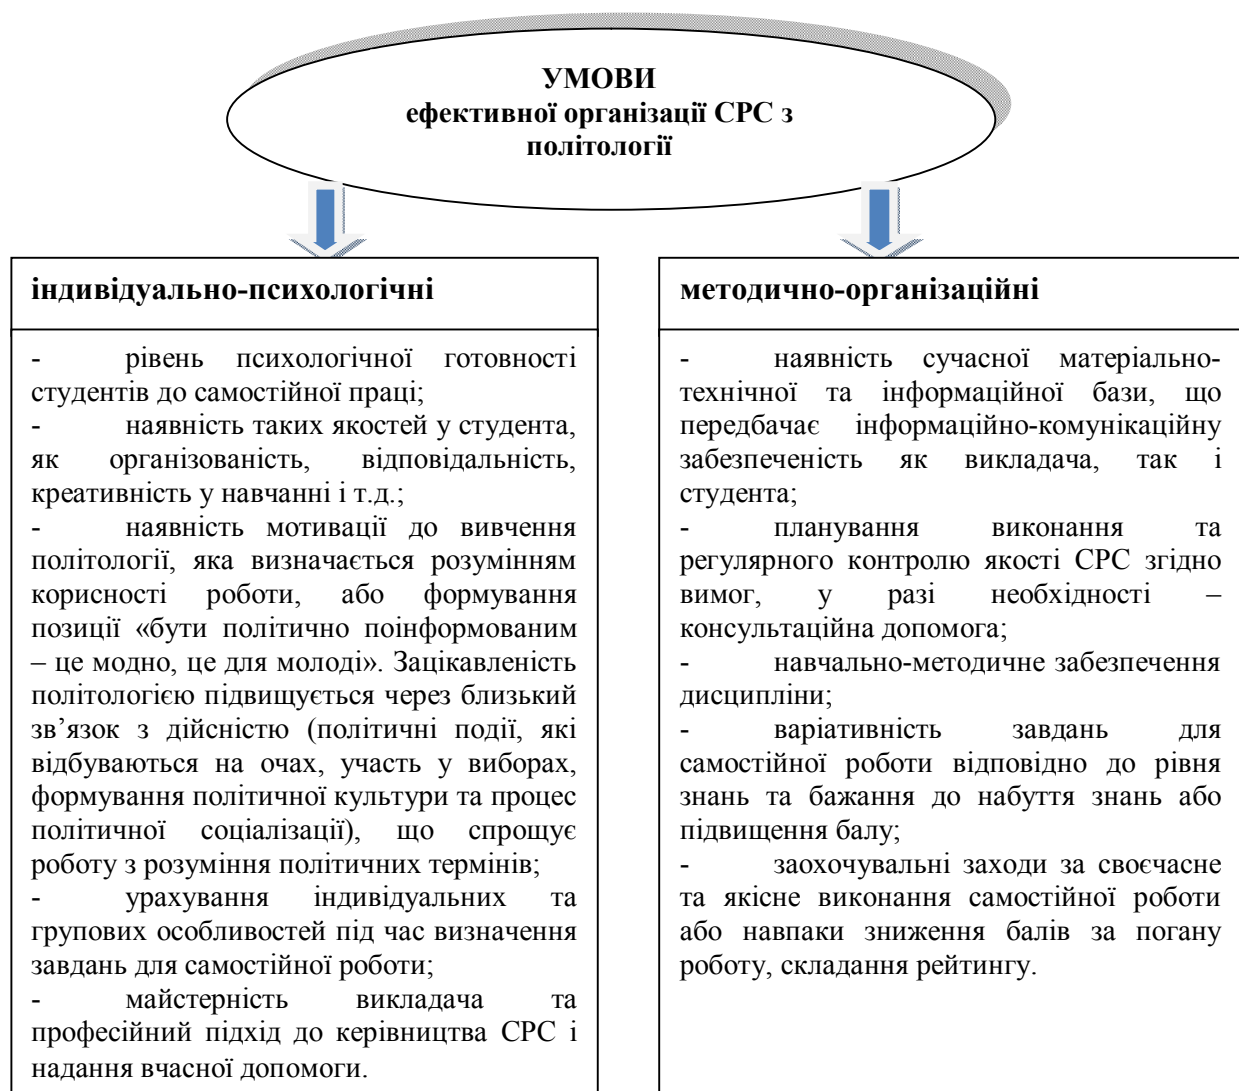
УМОВИ
ефективної організації СРС з політології

індивідуально-психологічні

- рівень психологічної готовності студентів до самостійної праці;
- наявність таких якостей у студента, як організованість, відповідальність, креативність у навчанні і т.д.;
- наявність мотивації до вивчення політології, яка визначається розумінням корисності роботи, або формування позиції «бути політично поінформованим – це модно, це для молоді». Зацікавленість політологією підвищується через близький зв'язок з дійсністю (політичні події, які відбуваються на очах, участь у виборах, формування політичної культури та процес політичної соціалізації), що спрощує роботу з розуміння політичних термінів;
- урахування індивідуальних та групових особливостей під час визначення завдань для самостійної роботи;
- майстерність викладача та професійний підхід до керівництва СРС і надання вчасної допомоги.

методично-організаційні

- наявність сучасної матеріально-технічної та інформаційної бази, що передбачає інформаційно-комунікаційну забезпеченість як викладача, так і студента;
- планування виконання та регулярного контролю якості СРС згідно вимог, у разі необхідності – консультаційна допомога;
- навчально-методичне забезпечення дисципліни;
- варіативність завдань для самостійної роботи відповідно до рівня знань та бажання до набуття знань або підвищення балу;
- заохочувальні заходи за своєчасне та якісне виконання самостійної роботи або навпаки зниження балів за погану роботу, складання рейтингу.